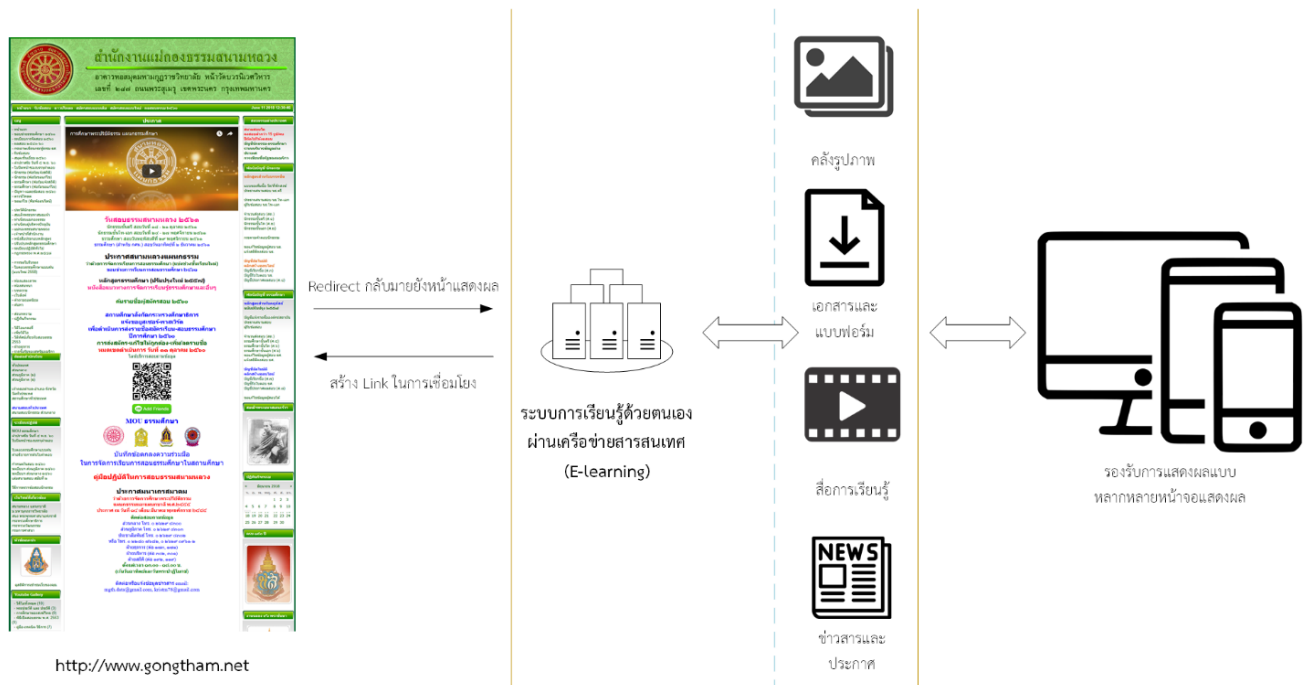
สำนักงานแม่กองธรรมสนามหลวง

อาคารหอสมุดมหามกุฏราชวิทยาลัย หลังวัดบวรนิเวศวิหาร เลขที่ ๒๔๙ ถนนพระสุเมรุ เขตพระนคร กรุงเทพมหานคร

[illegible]

http://www.gongtham.net

Redirect กลับมายังหน้าแสดงผล

สร้าง Link ในการเชื่อมโยง

ระบบการเรียนรู้ด้วยตนเอง ผ่านเครือข่ายสารสนเทศ (E-learning)

คลังรูปภาพ

เอกสารและแบบฟอร์ม

สื่อการเรียนรู้

NEWS

ข่าวสารและประกาศ

รองรับการแสดงผลแบบหลากหลายหน้าจอแสดงผล